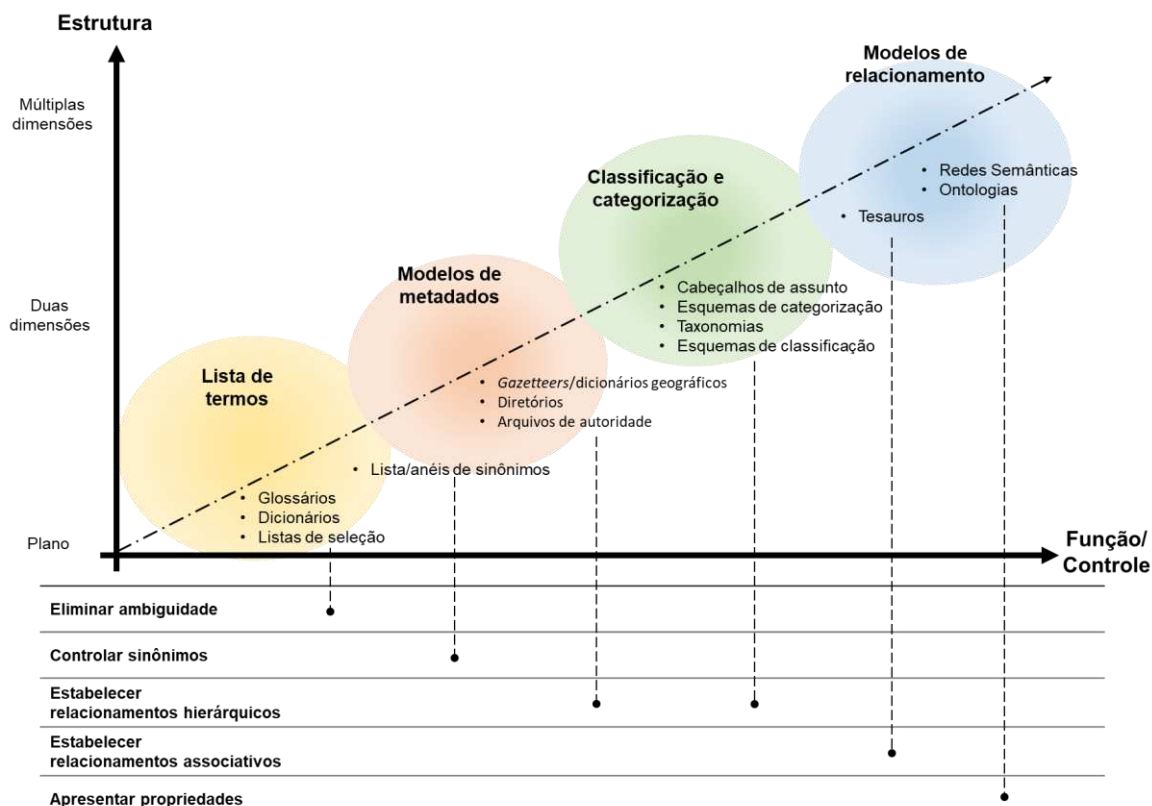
Estrutura

Múltiplas dimensões

Duas dimensões

Plano

Função/ Controle

Lista de termos
• Glossários
• Dicionários
• Listas de seleção

• Lista/anéis de sinônimos

Modelos de metadados
• Gazetteers/dicionários geográficos
• Diretórios
• Arquivos de autoridade

Classificação e categorização
• Cabeçalhos de assunto
• Esquemas de categorização
• Taxonomias
• Esquemas de classificação

Modelos de relacionamento
• Redes Semânticas
• Ontologias
• Tesauros

Eliminar ambiguidade

Controlar sinônimos

Estabelecer relacionamentos hierárquicos

Estabelecer relacionamentos associativos

Apresentar propriedades